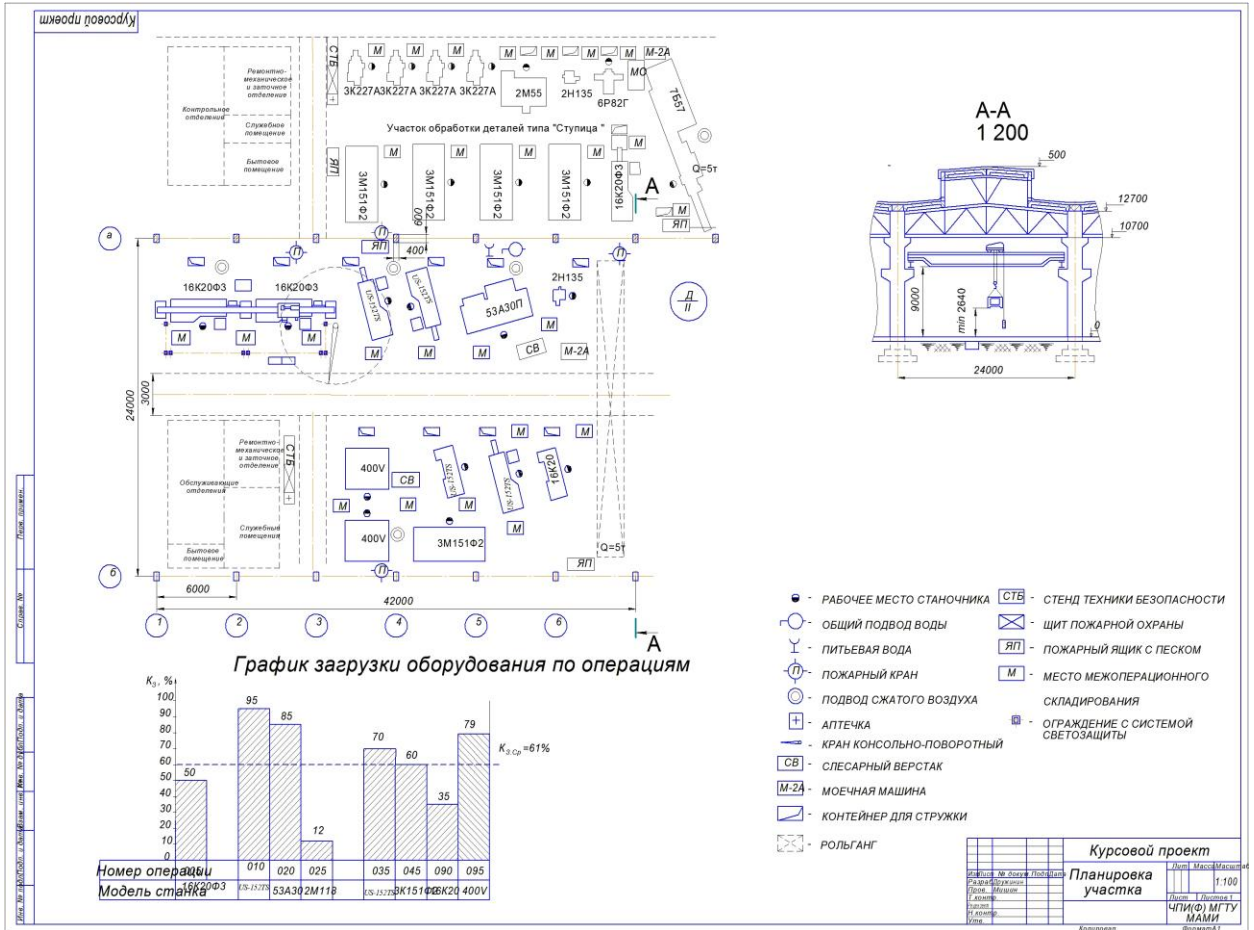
Курсовой проект

СТБ
М М М М М М М-2А
3К227А 3К227А 3К227А 3К227А 2М55 2Н135 6Р82Г МО 7Б57

Ремонтно-механическое и заточное отделение
Контрольное отделение
Служебное помещение
Бытовое помещение

Участок обработки деталей типа "Ступица"

ЯП М М М М М
3М151Ф2 3М151Ф2 3М151Ф2 3М151Ф2 16К20Ф3
600
Q=5т
А
М
ЯП

а
П ЯП 400 П
16К20Ф3 16К20Ф3 US-152TS US-152TS 53А30П 2Н135
Д
II
М М М М М М СВ М-2А

24000 3000

Ремонтно-механическое и заточное отделение
СТБ
Обслуживающие отделения
Служебные помещения
Бытовое помещение

400V СВ US-152TS US-152TS 16К20
М М М М М
400V 3М151Ф2 М
Q=5т
ЯП
б
П

6000
42000
1 2 3 4 5 6
А

А-А
1 200
500
12700
10700
9000
min 2640
0
24000

График загрузки оборудования по операциям

$K_з$, %
100 90 80 70 60 50 40 30 20 10 0
50 95 85 12 70 60 35 79
$K_{з.ср}$=61%

| Номер операции | 005 | 010 | 020 | 025 | 035 | 045 | 090 | 095 |
|---|---|---|---|---|---|---|---|---|
| Модель станка | 16К20Ф3 | US-152TS | 53А30 | 2М118 | US-152TS | 3К151Ф2 | 16К20 | 400V |

- РАБОЧЕЕ МЕСТО СТАНОЧНИКА
- ОБЩИЙ ПОДВОД ВОДЫ
- ПИТЬЕВАЯ ВОДА
- ПОЖАРНЫЙ КРАН
- ПОДВОД СЖАТОГО ВОЗДУХА
- АПТЕЧКА
- КРАН КОНСОЛЬНО-ПОВОРОТНЫЙ
СВ - СЛЕСАРНЫЙ ВЕРСТАК
М-2А - МОЕЧНАЯ МАШИНА
- КОНТЕЙНЕР ДЛЯ СТРУЖКИ
- РОЛЬГАНГ
СТБ - СТЕНД ТЕХНИКИ БЕЗОПАСНОСТИ
- ЩИТ ПОЖАРНОЙ ОХРАНЫ
ЯП - ПОЖАРНЫЙ ЯЩИК С ПЕСКОМ
М - МЕСТО МЕЖОПЕРАЦИОННОГО СКЛАДИРОВАНИЯ
- ОГРАЖДЕНИЕ С СИСТЕМОЙ СВЕТОЗАЩИТЫ

Курсовой проект
Планировка участка
Изм. Лист № докум. Подп. Дата
Разраб. Дружинин
Пров. Мишин
Т.контр.
Н.контр.
Утв.
Лит. Масса Масштаб
1:100
Лист Листов 1
ЧПИ(Ф) МГТУ МАМИ
Копировал Формат А1

Перв. примен.
Справ. №
Подп. и дата
Инв. № дубл.
Взам. инв. №
Подп. и дата
Инв. № подл.